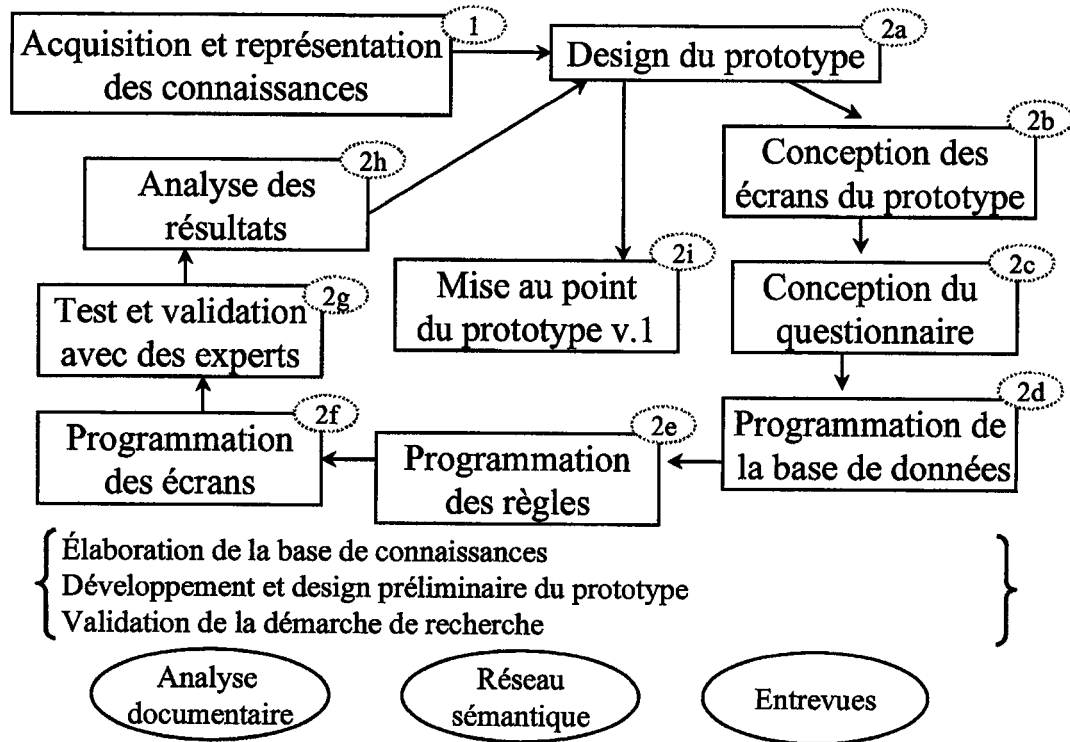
1
Acquisition et représentation des connaissances

2a
Design du prototype

2b
Conception des écrans du prototype

2h
Analyse des résultats

2i
Mise au point du prototype v.1

2c
Conception du questionnaire

2g
Test et validation avec des experts

2d
Programmation de la base de données

2e
Programmation des règles

2f
Programmation des écrans

Élaboration de la base de connaissances
Développement et design préliminaire du prototype
Validation de la démarche de recherche

Analyse documentaire

Réseau sémantique

Entrevues